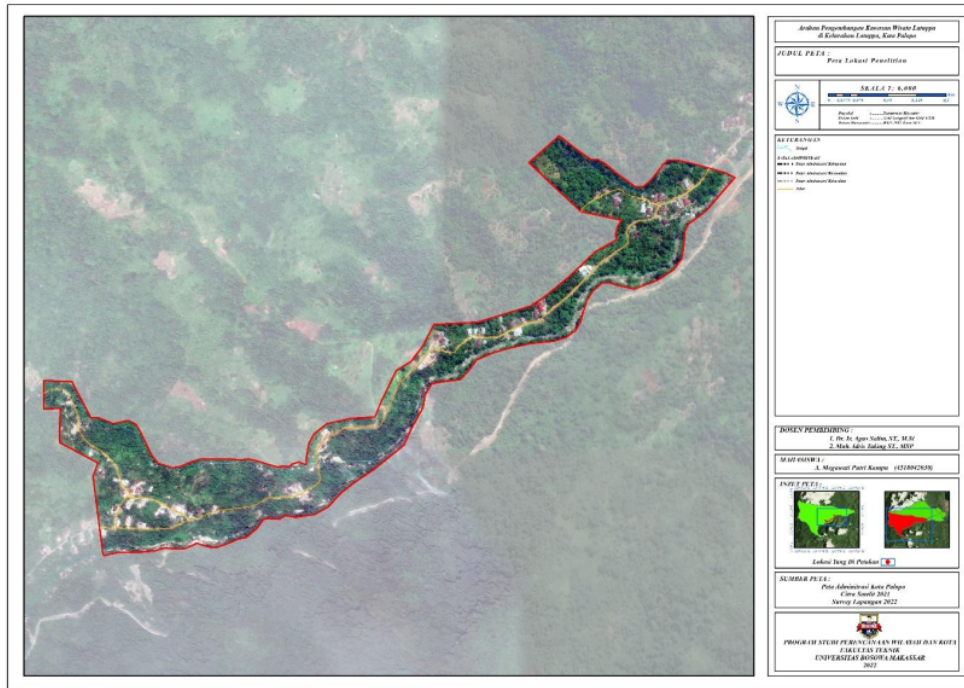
Arahan Pengembangan Kawasan Wisata Latuppa di Kelurahan Latuppa, Kota Palopo

JUDUL PETA :
Peta Lokasi Penelitian

SKALA 1 : 6,000

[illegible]

KETERANGAN

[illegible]

Batas administrasi Kelurahan

Batas administrasi Kecamatan

Batas administrasi Kelurahan

Jalan

DOSEN PEMBIMBING :
1. Dr. Ir. Agus Salim, ST., MSi
2. Muh. Idris Taking ST., MSP

MAHASISWA :
A. Megawati Putri Kampa (4518042030)

INSET PETA :

Lokasi Yang Di Petakan

SUMBER PETA :
Peta Administrasi Kota Palopo
Citra Satelit 2021
Survey Lapangan 2022

PROGRAM STUDI PERENCANAAN WILAYAH DAN KOTA
FAKULTAS TEKNIK
UNIVERSITAS BOSOWA MAKASSAR
2022